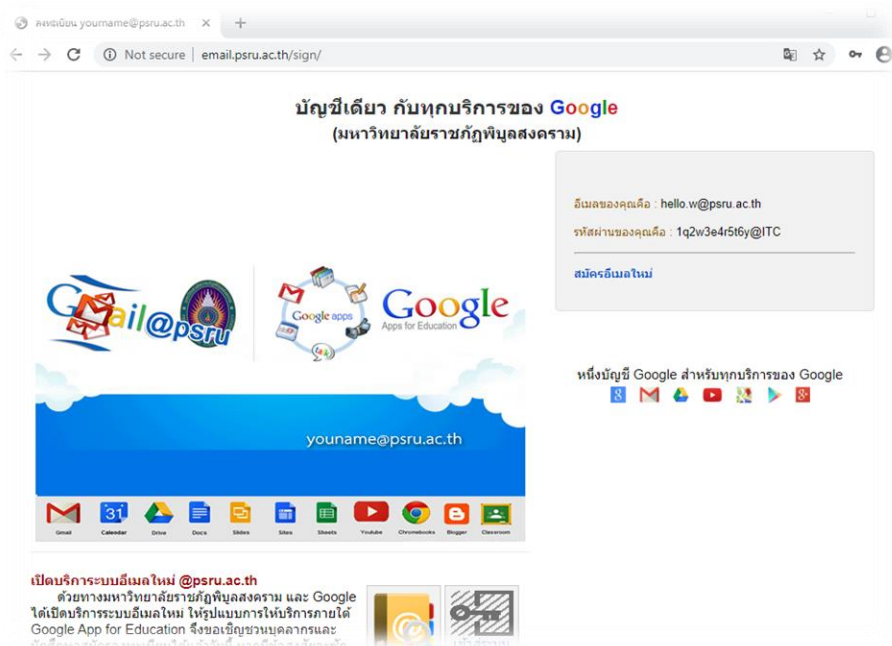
ลงทะเบียน youname@psru.ac.th ×

Not secure | email.psru.ac.th/sign/

บัญชีเดียว กับทุกบริการของ Google
(มหาวิทยาลัยราชภัฏพิบูลสงคราม)

อีเมลของคุณคือ : hello.w@psru.ac.th
รหัสผ่านของคุณคือ : 1q2w3e4r5t6y@ITC

สมัครอีเมลใหม่

Gmail@psru

Google apps

Google
Apps for Education

youname@psru.ac.th

Gmail Calendar Drive Docs Slides Sites Sheets Youtube Chromebooks Blogger Classroom

หนึ่งบัญชี Google สำหรับทุกบริการของ Google

เปิดบริการระบบอีเมลใหม่ @psru.ac.th

ด้วยทางมหาวิทยาลัยราชภัฏพิบูลสงคราม และ Google ได้เปิดบริการระบบอีเมลใหม่ ให้รูปแบบการให้บริการภายใต้ Google App for Education จึงขอเชิญชวนบุคลากรและ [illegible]